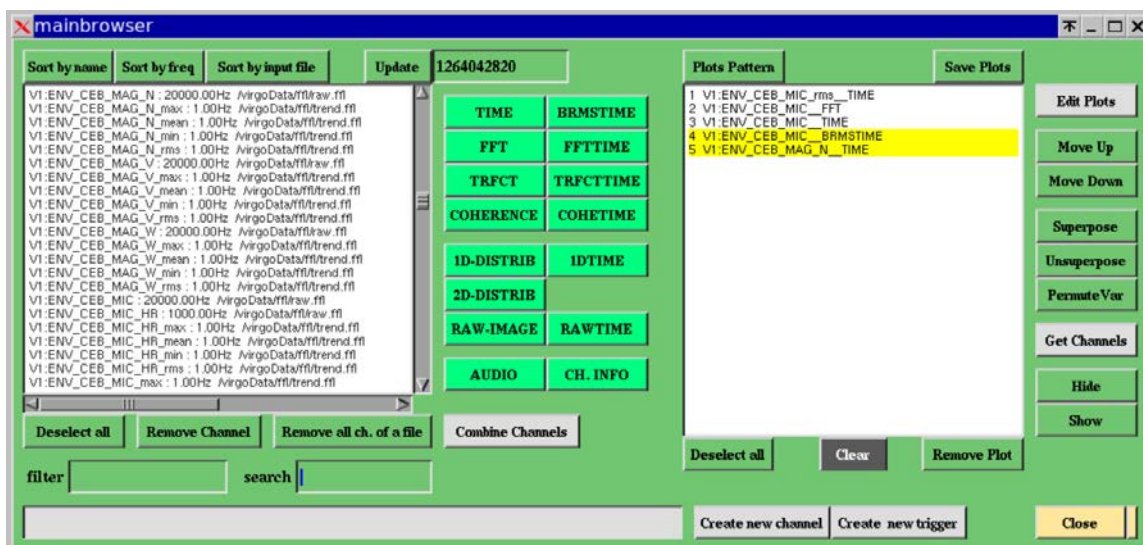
mainbrowser

Sort by name
Sort by freq
Sort by input file
Update
1264042820

V1:ENV_CEB_MAG_N : 20000.00Hz /virgoData/ffl/raw.ffl
V1:ENV_CEB_MAG_N_max : 1.00Hz /virgoData/ffl/trend.ffl
V1:ENV_CEB_MAG_N_mean : 1.00Hz /virgoData/ffl/trend.ffl
V1:ENV_CEB_MAG_N_min : 1.00Hz /virgoData/ffl/trend.ffl
V1:ENV_CEB_MAG_N_rms : 1.00Hz /virgoData/ffl/trend.ffl
V1:ENV_CEB_MAG_V : 20000.00Hz /virgoData/ffl/raw.ffl
V1:ENV_CEB_MAG_V_max : 1.00Hz /virgoData/ffl/trend.ffl
V1:ENV_CEB_MAG_V_mean : 1.00Hz /virgoData/ffl/trend.ffl
V1:ENV_CEB_MAG_V_min : 1.00Hz /virgoData/ffl/trend.ffl
V1:ENV_CEB_MAG_V_rms : 1.00Hz /virgoData/ffl/trend.ffl
V1:ENV_CEB_MAG_W : 20000.00Hz /virgoData/ffl/raw.ffl
V1:ENV_CEB_MAG_W_max : 1.00Hz /virgoData/ffl/trend.ffl
V1:ENV_CEB_MAG_W_mean : 1.00Hz /virgoData/ffl/trend.ffl
V1:ENV_CEB_MAG_W_min : 1.00Hz /virgoData/ffl/trend.ffl
V1:ENV_CEB_MAG_W_rms : 1.00Hz /virgoData/ffl/trend.ffl
V1:ENV_CEB_MIC : 20000.00Hz /virgoData/ffl/raw.ffl
V1:ENV_CEB_MIC_HR : 1000.00Hz /virgoData/ffl/raw.ffl
V1:ENV_CEB_MIC_HR_max : 1.00Hz /virgoData/ffl/trend.ffl
V1:ENV_CEB_MIC_HR_mean : 1.00Hz /virgoData/ffl/trend.ffl
V1:ENV_CEB_MIC_HR_min : 1.00Hz /virgoData/ffl/trend.ffl
V1:ENV_CEB_MIC_HR_rms : 1.00Hz /virgoData/ffl/trend.ffl
V1:ENV_CEB_MIC_max : 1.00Hz /virgoData/ffl/trend.ffl

TIME
BRMSTIME
FFT
FFTTIME
TRFCT
TRFCTTIME
COHERENCE
COHETIME
1D-DISTRIB
1DTIME
2D-DISTRIB
RAW-IMAGE
RAWTIME
AUDIO
CH. INFO

Deselect all
Remove Channel
Remove all ch. of a file
Combine Channels
filter
search

Plots Pattern
Save Plots
1 V1:ENV_CEB_MIC_rms__TIME
2 V1:ENV_CEB_MIC__FFT
3 V1:ENV_CEB_MIC__TIME
4 V1:ENV_CEB_MIC__BRMSTIME
5 V1:ENV_CEB_MAG_N__TIME

Edit Plots
Move Up
Move Down
Superpose
Unsuperpose
Permute Var
Get Channels
Hide
Show

Deselect all
Clear
Remove Plot
Create new channel
Create new trigger
Close